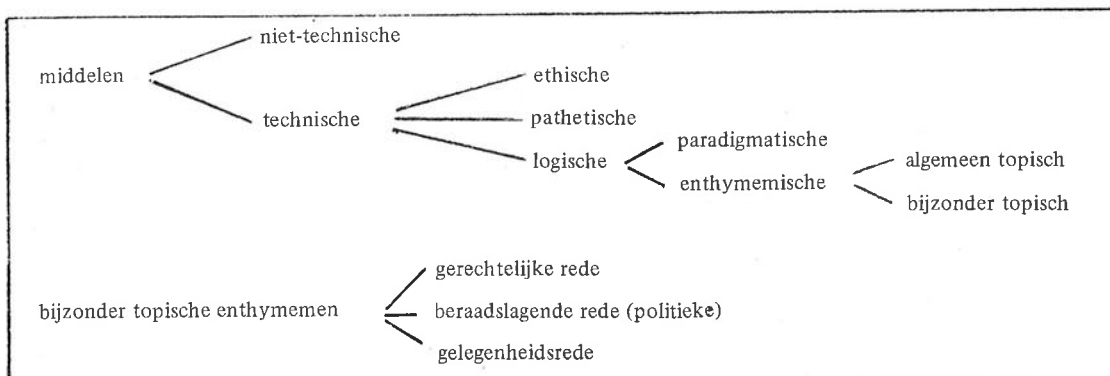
middelen

niet-technische

technische

ethische

pathetische

logische

paradigmatische

enthymemische

algemeen topisch

bijzonder topisch

bijzonder topische enthymemen

gerechtelijke rede

beraadslagende rede (politieke)

gelegenheidsrede